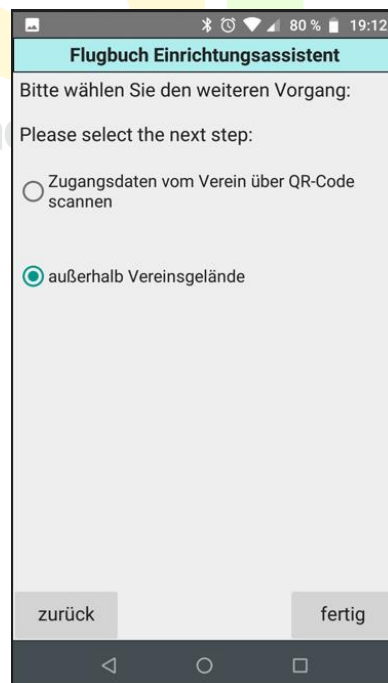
80 % 19:12

Flugbuch Einrichtungsassistent

Bitte wählen Sie den weiteren Vorgang:

Please select the next step:

Zugangsdaten vom Verein über QR-Code scannen

außerhalb Vereinsgelände

zurück

fertig